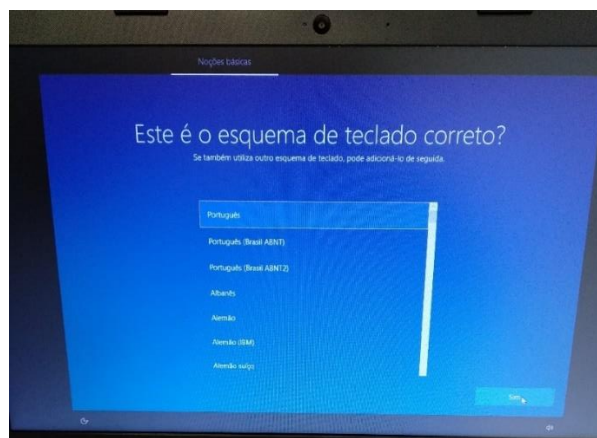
Noções básicas

Este é o esquema de teclado correto?

Se também utiliza outro esquema de teclado, pode adicioná-lo de seguida.

Português

Português (Brasil ABNT)

Português (Brasil ABNT2)

Albanês

Alemão

Alemão (IBM)

Alemão suíço

Sim